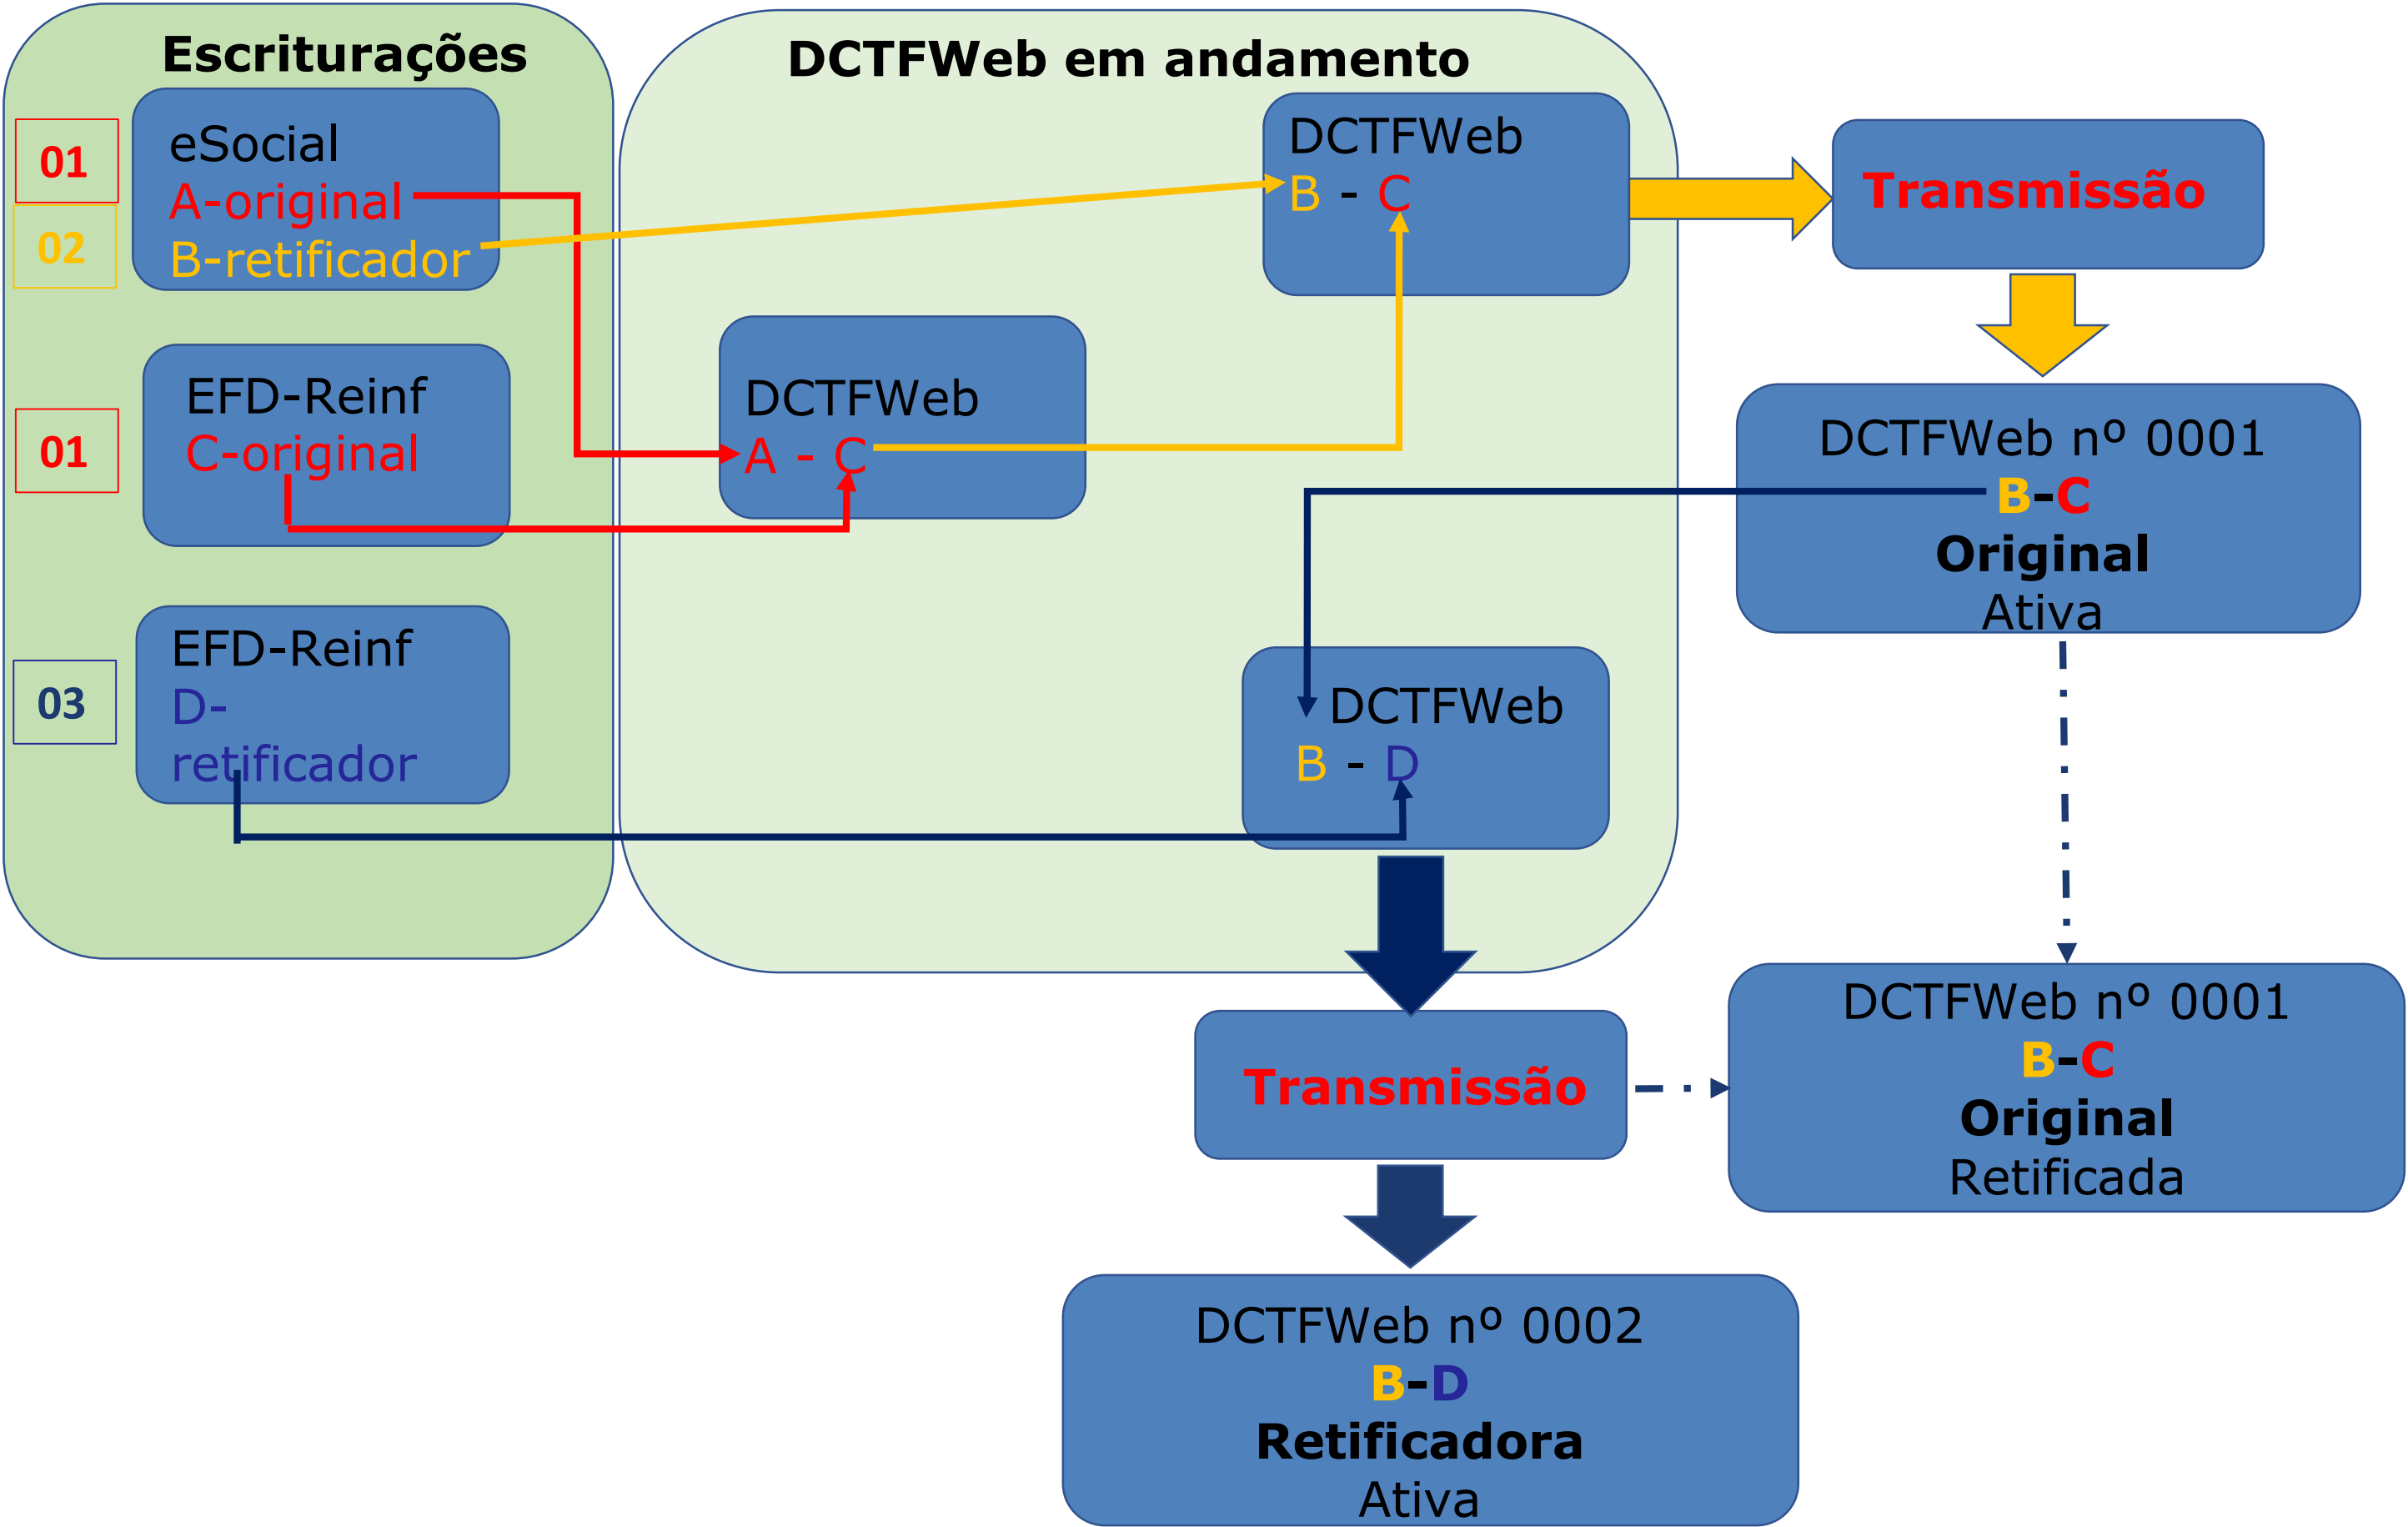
Escriturações

01
02
eSocial
A-original
B-retificador

01
EFD-Reinf
C-original

03
EFD-Reinf
D-retificador

DCTFWeb em andamento

DCTFWeb
B - C

DCTFWeb
A - C

DCTFWeb
B - D

Transmissão

DCTFWeb nº 0001
B-C
Original
Ativa

Transmissão

DCTFWeb nº 0001
B-C
Original
Retificada

DCTFWeb nº 0002
B-D
Retificadora
Ativa